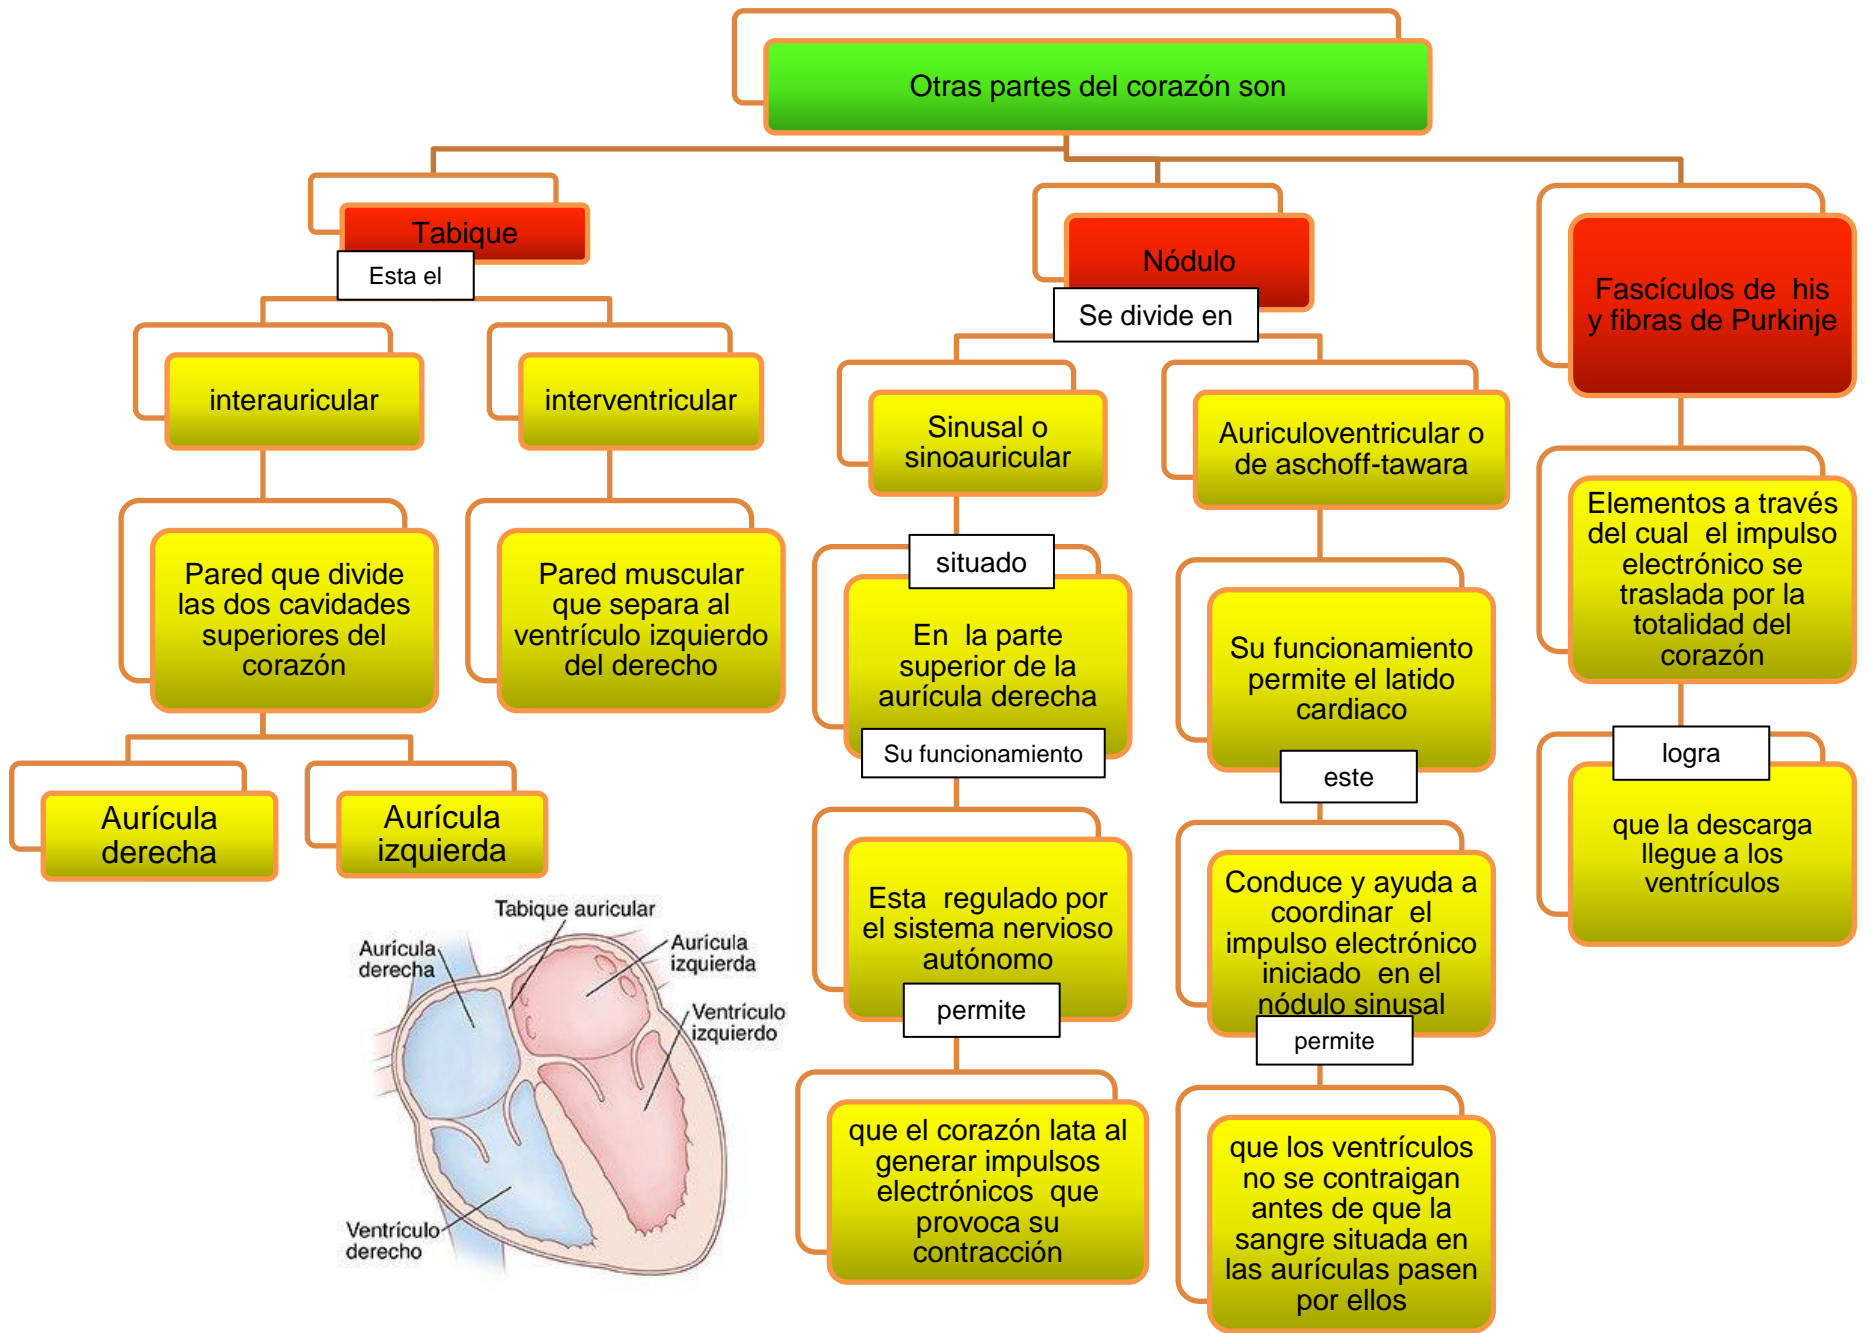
Otras partes del corazón son

Tabique

Esta el

interauricular

interventricular

Pared que divide las dos cavidades superiores del corazón

Pared muscular que separa al ventrículo izquierdo del derecho

Aurícula derecha

Aurícula izquierda

Tabique auricular

Aurícula derecha

Aurícula izquierda

Ventrículo izquierdo

Ventrículo derecho

Nódulo

Se divide en

Sinusal o sinoauricular

situado

En la parte superior de la aurícula derecha

Su funcionamiento

Esta regulado por el sistema nervioso autónomo

permite

que el corazón lata al generar impulsos electrónicos que provoca su contracción

Auriculoventricular o de aschoff-tawara

Su funcionamiento permite el latido cardiaco

este

Conduce y ayuda a coordinar el impulso electrónico iniciado en el nódulo sinusal

permite

que los ventrículos no se contraigan antes de que la sangre situada en las aurículas pasen por ellos

Fascículos de his y fibras de Purkinje

Elementos a través del cual el impulso electrónico se traslada por la totalidad del corazón

logra

que la descarga llegue a los ventrículos